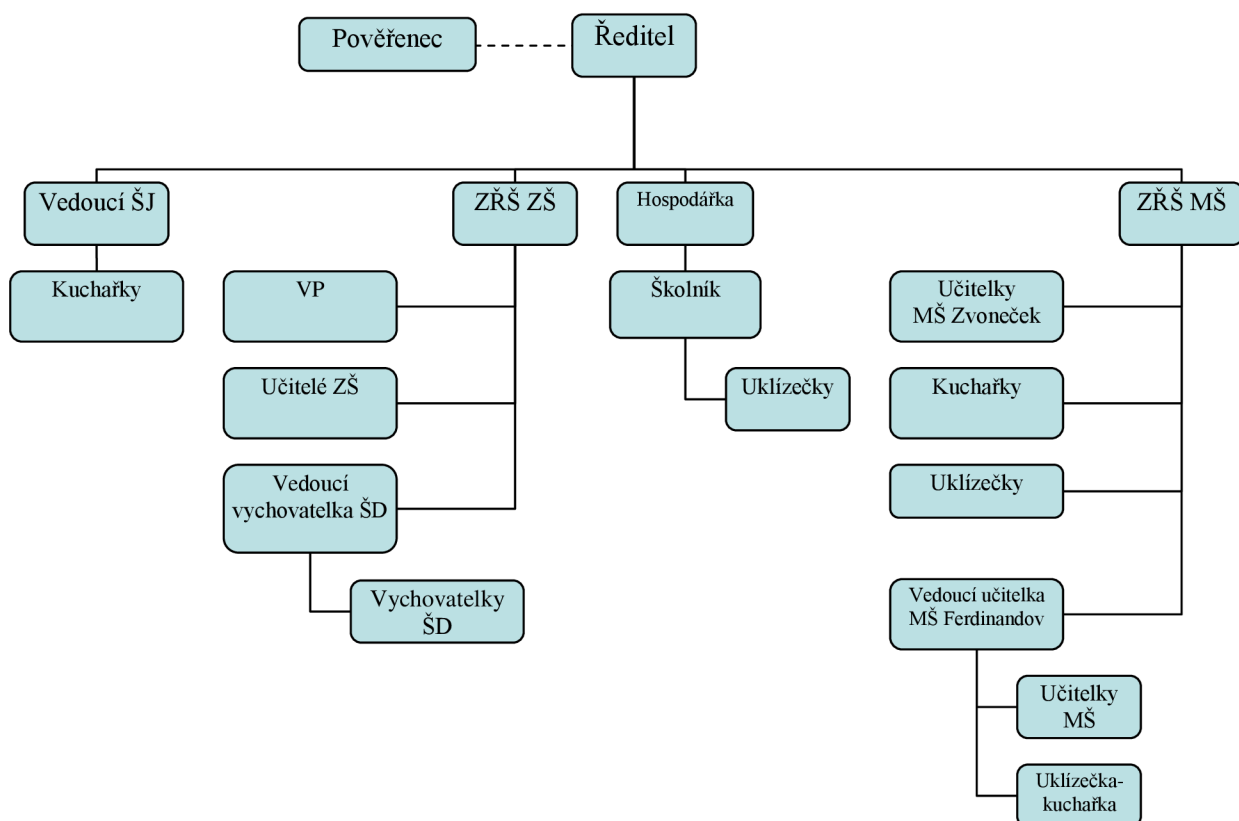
Pověřenec

Ředitel

Vedoucí ŠJ

Kuchařky

ZŘŠ ZŠ

VP

Učitelé ZŠ

Vedoucí vychovatelka ŠD

Vychovatelky ŠD

Hospodářka

Školník

Uklízečky

ZŘŠ MŠ

Učitelky MŠ Zvoneček

Kuchařky

Uklízečky

Vedoucí učitelka MŠ Ferdinandov

Učitelky MŠ

Uklízečka-kuchařka